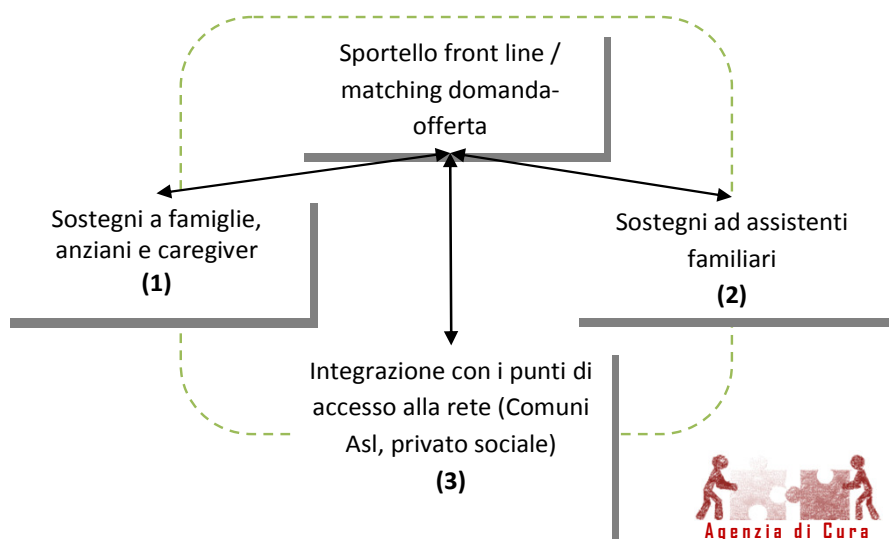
Sportello front line / matching domanda-offerta

Sostegni a famiglie, anziani e caregiver
(1)

Sostegni ad assistenti familiari
(2)

Integrazione con i punti di accesso alla rete (Comuni Asl, privato sociale)
(3)

Agenzia di Cura